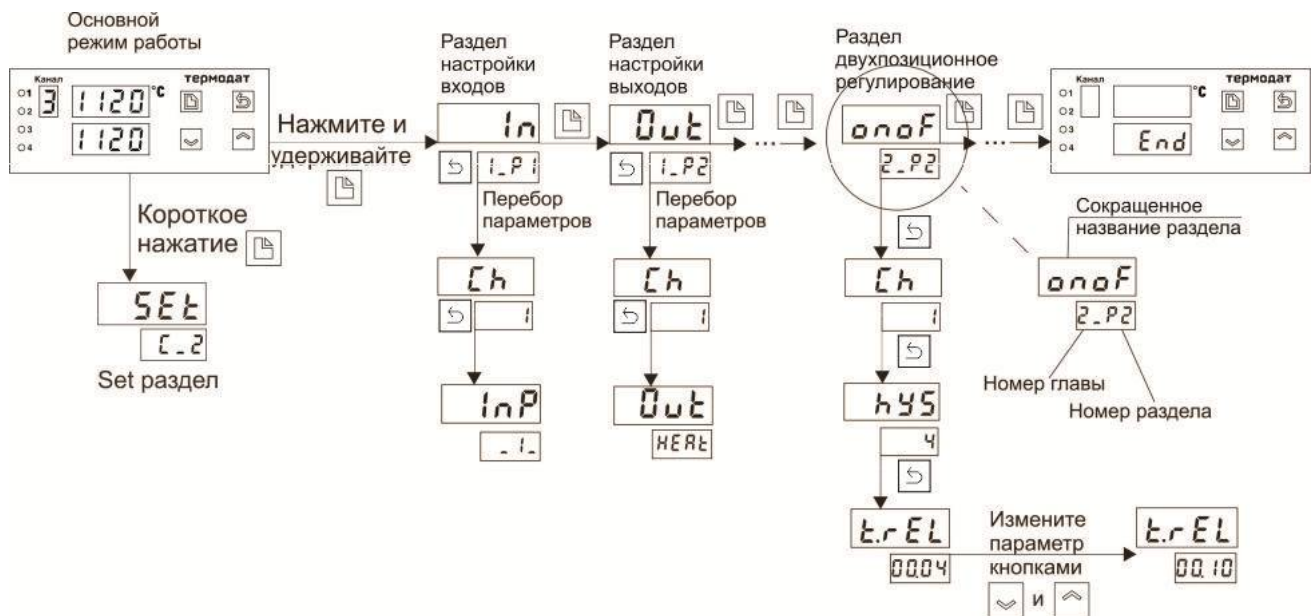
Основной режим работы

Канал
О1 3 1120 °C
О2
О3 1120
О4
термодат

Нажмите и удерживайте

Короткое нажатие

SEt
C_2
Set раздел

Раздел настройки входов

In
1_P1
Перебор параметров

Ch
1

InP
_1_

Раздел настройки выходов

Out
1_P2
Перебор параметров

Ch
1

Out
HEAt

Раздел двухпозиционное регулирование

onoF
2_P2

Ch
1

hyS
4

t.rEL
00.04

Измените параметр кнопками и

t.rEL
00.10

Канал
О1
О2
О3
О4
°C
термодат
End

Сокращенное название раздела
onoF
2_P2
Номер главы
Номер раздела